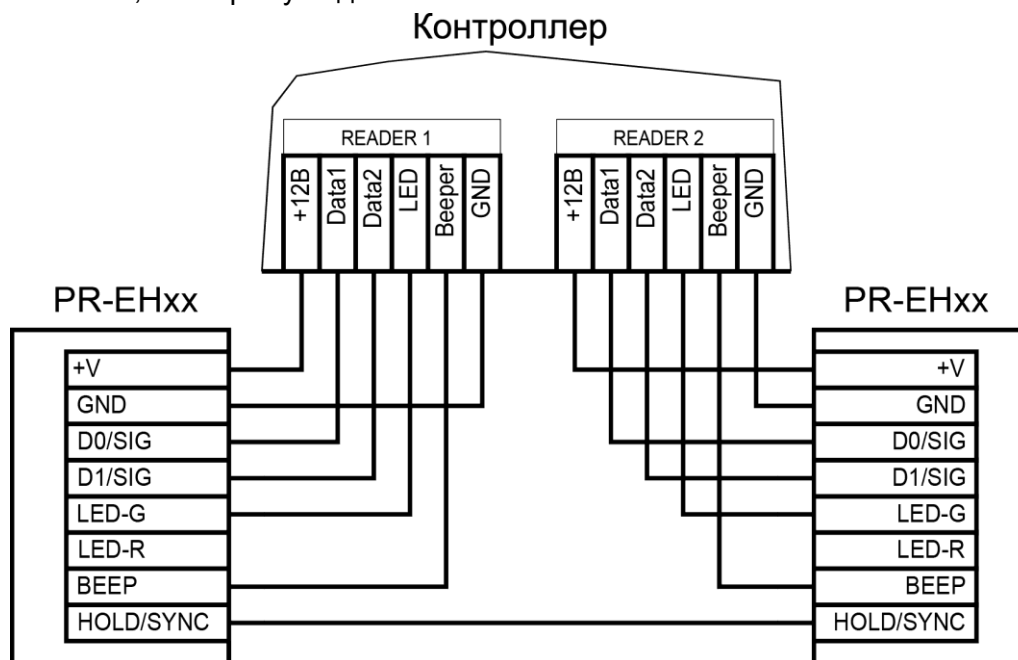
Контроллер

READER 1
+12B
Data1
Data2
LED
Beeper
GND

READER 2
+12B
Data1
Data2
LED
Beeper
GND

PR-EHxx
+V
GND
D0/SIG
D1/SIG
LED-G
LED-R
BEEP
HOLD/SYNC

PR-EHxx
+V
GND
D0/SIG
D1/SIG
LED-G
LED-R
BEEP
HOLD/SYNC